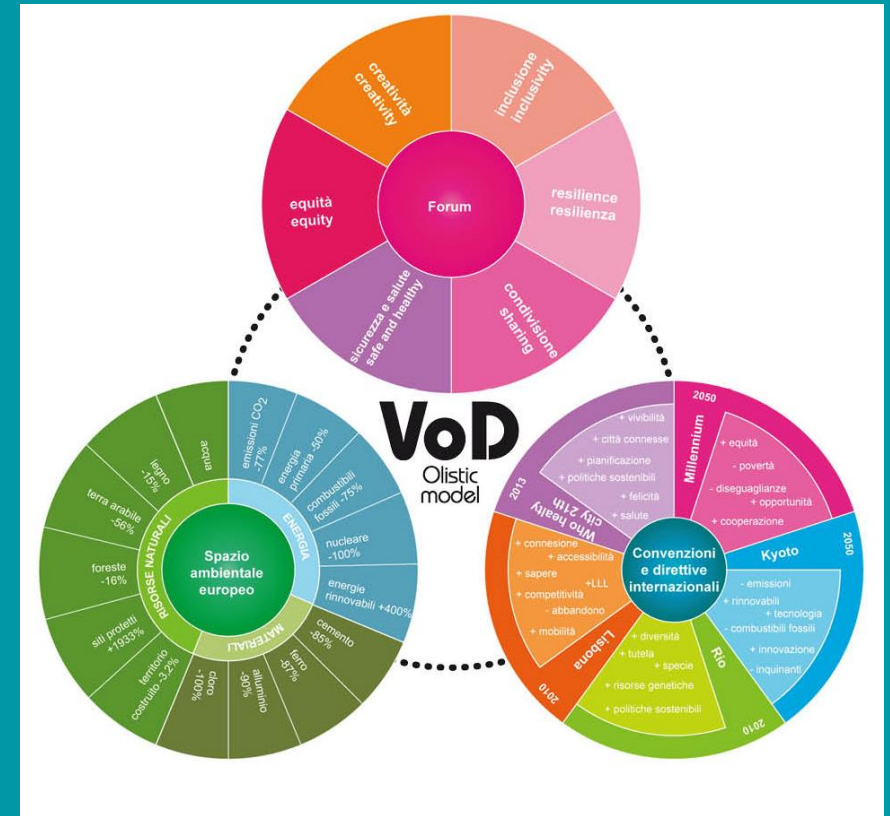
creatività
creativity

inclusione
inclusivity

resilience
resilienza

condivisione
sharing

sicurezza e salute
safe and healthy

equità
equity

Forum

VoD
Olistic
model

acqua

legno
-15%

terra arabile
-56%

foreste
-16%

siti protetti
+1933%

territorio
costruito -3,2%

cloro
-100%

alluminio
-96%

ferro
-87%

cemento
-85%

emissioni $CO_2$
-77%

energia
primaria -50%

combustibili
fossili -75%

nucleare
-100%

energie
rinnovabili +400%

RISORSE NATURALI
ENERGIA
MATERIALI

Spazio
ambientale
europeo

2050
Millennium
+ equità
- povertà
- diseguaglianze
+ opportunità
+ cooperazione

Kyoto
2050
- emissioni
+ rinnovabili
+ tecnologia
- combustibili fossili
+ innovazione
- inquinanti

Rio
2010
+ diversità
+ tutela
+ specie
+ risorse genetiche
+ politiche sostenibili

Lisbona
2010
+ connessione
+ accessibilità
+ sapere
+ LLL
+ competitività
- abbandono
+ mobilità

Who healty
city 21th
2013
+ vivibilità
+ città connesse
+ pianificazione
+ politiche sostenibili
+ felicità
+ salute

Convenzioni
e direttive
internazionali